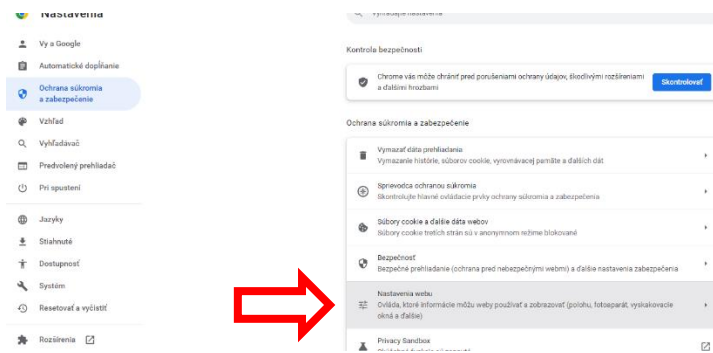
Nastavenia

Vy a Google
Automatické dopĺňanie
Ochrana súkromia a zabezpečenie
Vzhľad
Vyhľadávač
Predvolený prehliadač
Pri spustení
Jazyky
Stiahnuté
Dostupnosť
Systém
Resetovať a vyčistiť
Rozšírenia

Vyhľadajte nastavenia

Kontrola bezpečnosti

Chrome vás môže chrániť pred porušeniami ochrany údajov, škodlivými rozšíreniami a ďalšími hrozbami

Skontrolovať

Ochrana súkromia a zabezpečenie

Vymazať dáta prehliadania
Vymazanie histórie, súborov cookie, vyrovnávacej pamäte a ďalších dát

Sprievodca ochranou súkromia
Skontrolujte hlavné ovládacie prvky ochrany súkromia a zabezpečenia

Súbory cookie a ďalšie dáta webov
Súbory cookie tretích strán sú v anonymnom režime blokované

Bezpečnosť
Bezpečné prehliadanie (ochrana pred nebezpečnými webmi) a ďalšie nastavenia zabezpečenia

Nastavenia webu
Ovláda, ktoré informácie môžu weby používať a zobrazovať (polohu, fotoaparát, vyskakovacie okná a ďalšie)

Privacy Sandbox
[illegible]